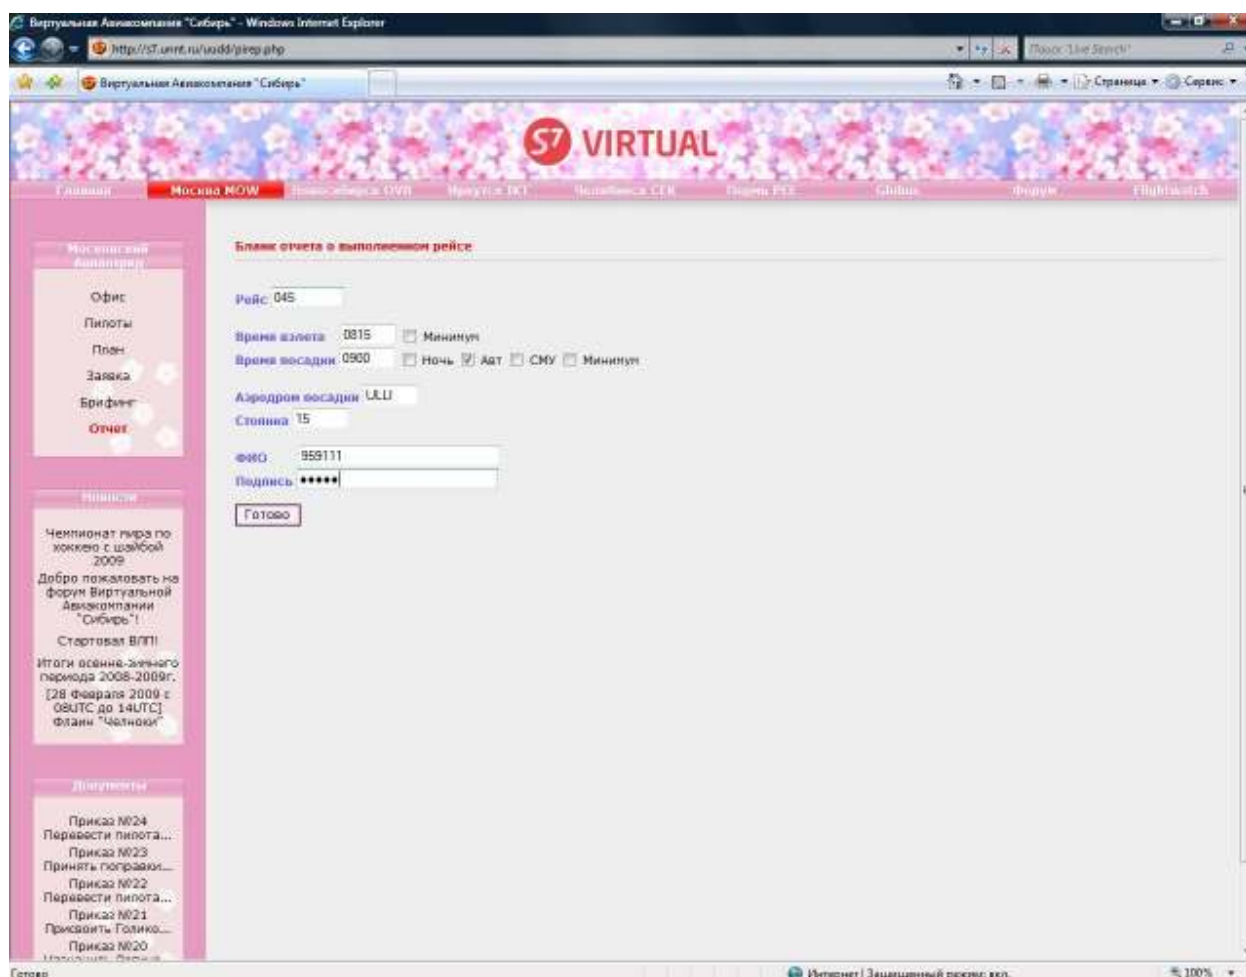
Виртуальная Авиакомпания "Сибирь" - Windows Internet Explorer

http://s7.umt.ru/uudd/pirep.php

Поиск "Live Search"

Виртуальная Авиакомпания "Сибирь"

Страница ▾ Сервис ▾

S7 VIRTUAL

Главная | Москва MOW | Новосибирск OVB | Иркутск IKT | Челябинск CEK | Пермь PEE | Global | Форум | Flightwatch

Московский Авиаотряд

Офис
Пилоты
План
Заявка
Брифинг
Отчет

Новости

Чемпионат мира по хоккею с шайбой 2009
Добро пожаловать на форум Виртуальной Авиакомпании "Сибирь"!
Стартовая ВЛП!
Итоги осенне-зимнего периода 2008-2009г.
[28 февраля 2009 с 08UTC до 14UTC] Флайн "Челноки"

Документы

Приказ №24 Перевести пилота...
Приказ №23 Принять поправки...
Приказ №22 Перевести пилота...
Приказ №21 Присвоить Голико...
Приказ №20 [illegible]

Бланк отчета о выполненном рейсе

Рейс 045

Время взлета 0815 Минимум
Время посадки 0900 Ночь Авт СМУ Минимум

Аэродром посадки ULLI
Стоянка 15

ФИО 959111
Подпись •••••

Готово

Готово

Интернет | Защищенный режим: вкл.

100%